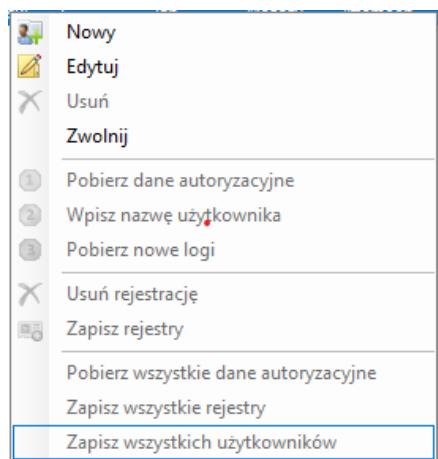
Nowy
Edytuj
Usuń
Zwolnij
Pobierz dane autoryzacyjne
Wpisz nazwę użytkownika
Pobierz nowe logi
Usuń rejestrację
Zapisz rejestry
Pobierz wszystkie dane autoryzacyjne
Zapisz wszystkie rejestry
Zapisz wszystkich użytkowników